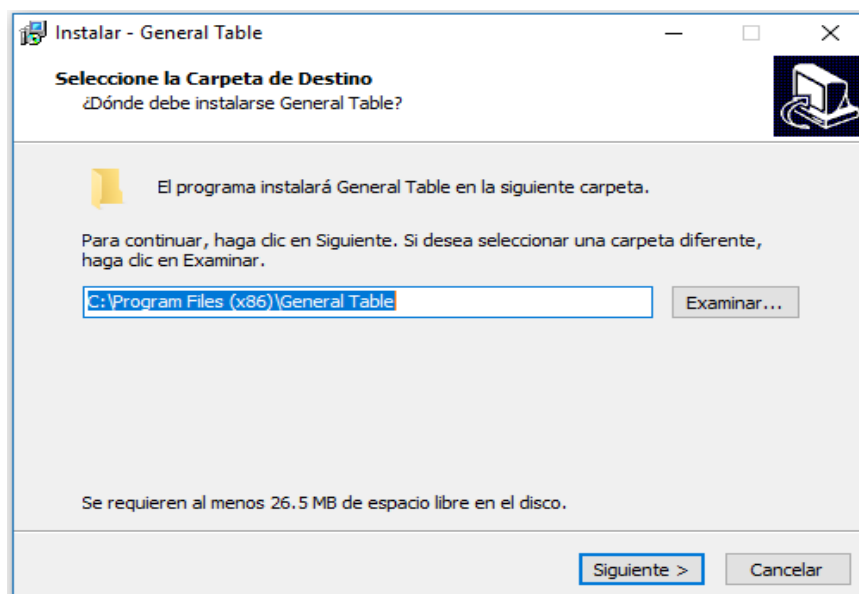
Instalar - General Table

Seleccione la Carpeta de Destino
¿Dónde debe instalarse General Table?

El programa instalará General Table en la siguiente carpeta.

Para continuar, haga clic en Siguiente. Si desea seleccionar una carpeta diferente, haga clic en Examinar.

C:\Program Files (x86)\General Table

Examinar...

Se requieren al menos 26.5 MB de espacio libre en el disco.

Siguiente >

Cancelar